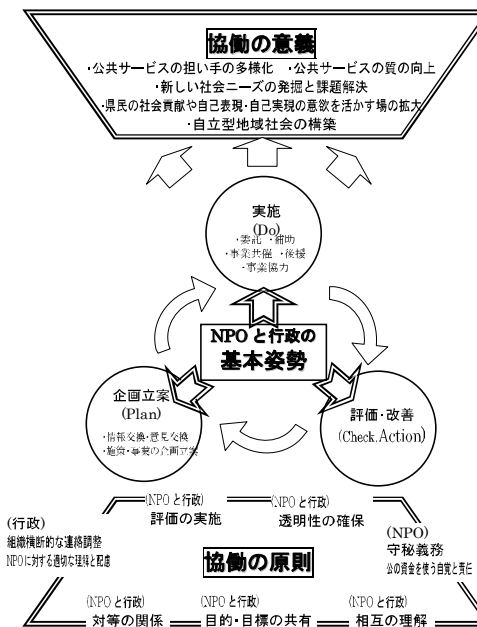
協働の意義

・公共サービスの担い手の多様化　・公共サービスの質の向上
・新しい社会ニーズの発掘と課題解決
・県民の社会貢献や自己表現・自己実現の意欲を活かす場の拡大
・自立型地域社会の構築

実施
(Do)
・委託　・補助
・事業共催　・後援
・事業協力

NPO と行政の
基本姿勢

企画立案
(Plan)
・情報交換・意見交換
・施策・事業の企画立案

評価・改善
(Check, Action)

(NPO と行政)
評価の実施

(NPO と行政)
透明性の確保

(行政)
組織横断的な連絡調整
NPOに対する適切な理解と配慮

(NPO)
守秘義務
公の資金を使う自覚と責任

協働の原則

(NPO と行政)
対等の関係

(NPO と行政)
目的・目標の共有

(NPO と行政)
相互の理解